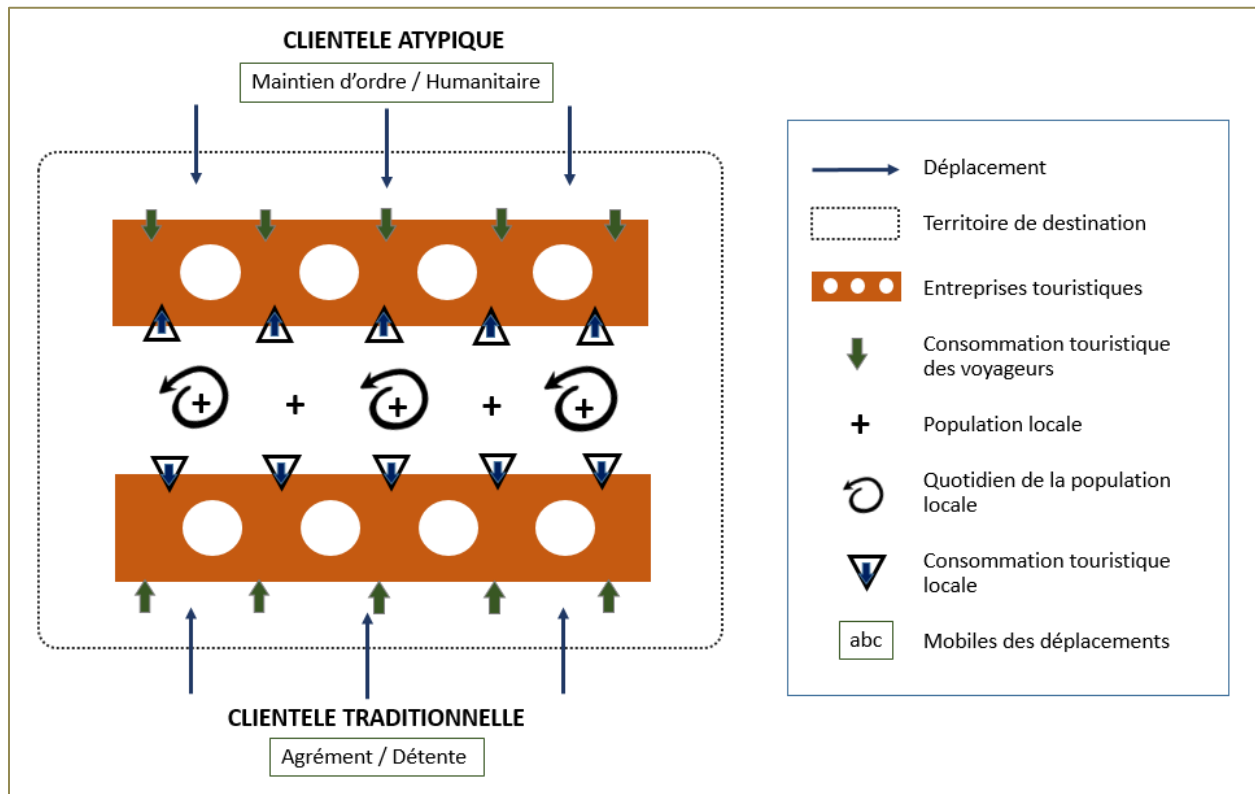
CLIENTELE ATYPIQUE

Maintien d'ordre / Humanitaire

+

+

CLIENTELE TRADITIONNELLE

Agrément / Détente

Déplacement

Territoire de destination

Entreprises touristiques

Consommation touristique des voyageurs

Population locale

Quotidien de la population locale

Consommation touristique locale

abc

Mobiles des déplacements